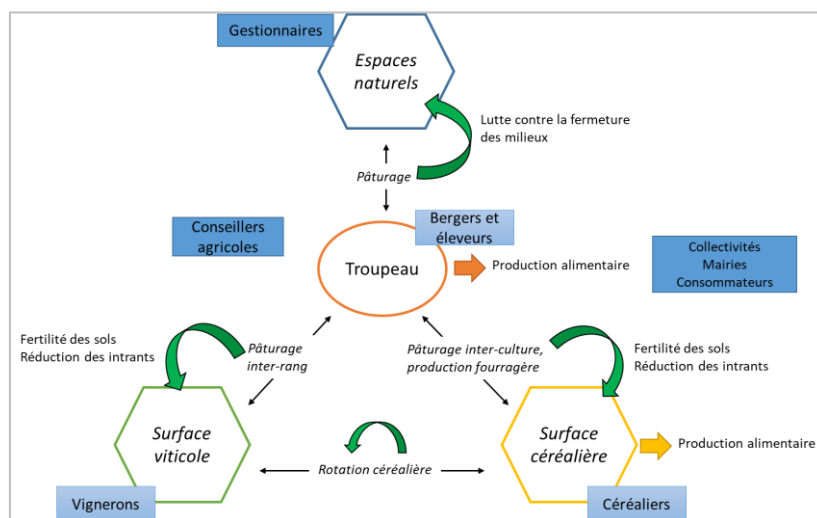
Gestionnaires

Espaces naturels

Lutte contre la fermeture des milieux

Pâturage

Conseillers agricoles

Bergers et éleveurs

Troupeau

Production alimentaire

Collectivités
Mairies
Consommateurs

Fertilité des sols
Réduction des intrants

Pâturage inter-rang

Pâturage inter-culture, production fourragère

Fertilité des sols
Réduction des intrants

Surface viticole

Rotation céréalière

Surface céréalière

Production alimentaire

Vignerons

Céréaliers